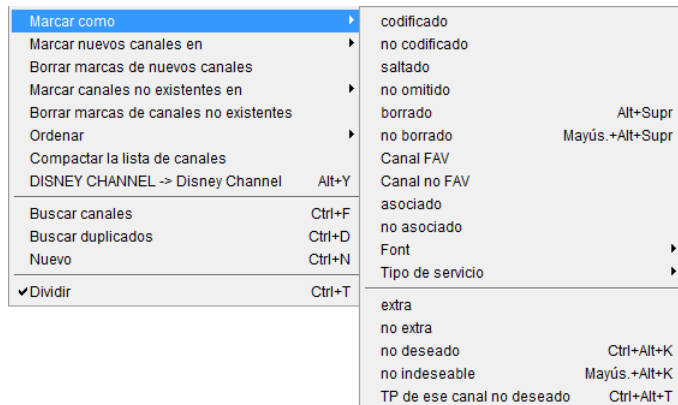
Marcar como
Marcar nuevos canales en
Borrar marcas de nuevos canales
Marcar canales no existentes en
Borrar marcas de canales no existentes
Ordenar
Compactar la lista de canales
DISNEY CHANNEL -> Disney Channel Alt+Y

Buscar canales Ctrl+F
Buscar duplicados Ctrl+D
Nuevo Ctrl+N

✔Dividir Ctrl+T

codificado
no codificado
saltado
no omitido
borrado Alt+Supr
no borrado Mayús.+Alt+Supr
Canal FAV
Canal no FAV
asociado
no asociado
Font
Tipo de servicio

extra
no extra
no deseado Ctrl+Alt+K
no indeseable Mayús.+Alt+K
TP de ese canal no deseado Ctrl+Alt+T